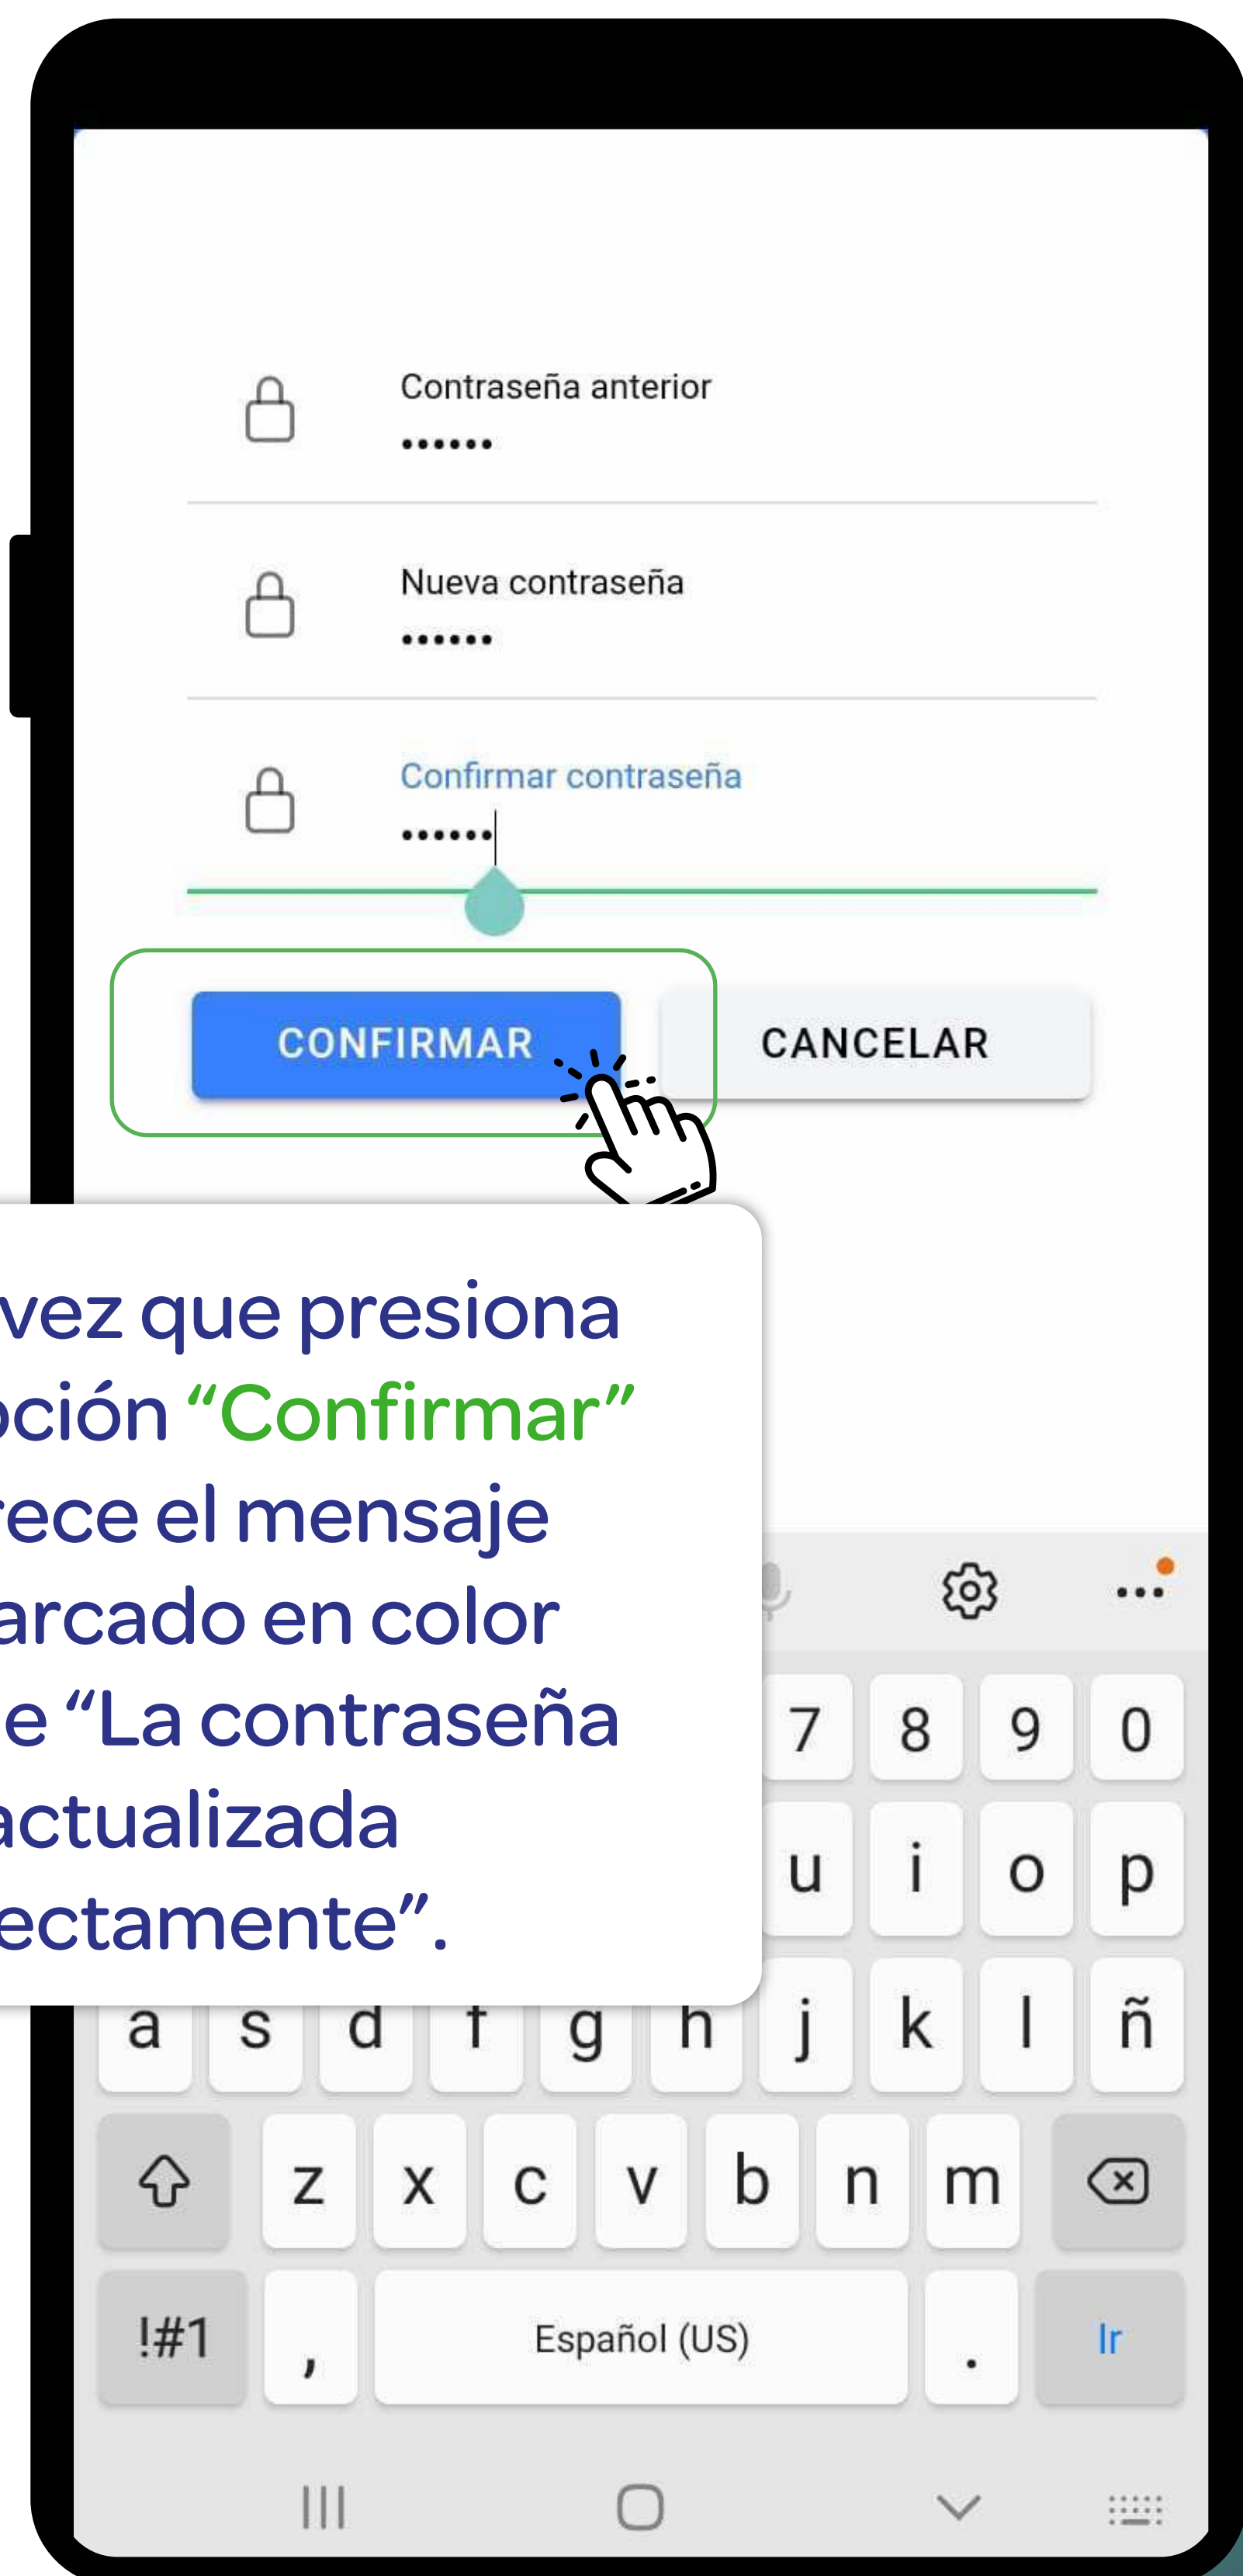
Contraseña anterior
••••••

Nueva contraseña
••••••

Confirmar contraseña
••••••

CONFIRMAR

CANCELAR

vez que presiona ción "Confirmar" rece el mensaje arcado en color e "La contraseña actualizada ectamente".

7 8 9 0
u i o p
a s d f g h j k l ñ
z x c v b n m
!#1 , Español (US) . Ir